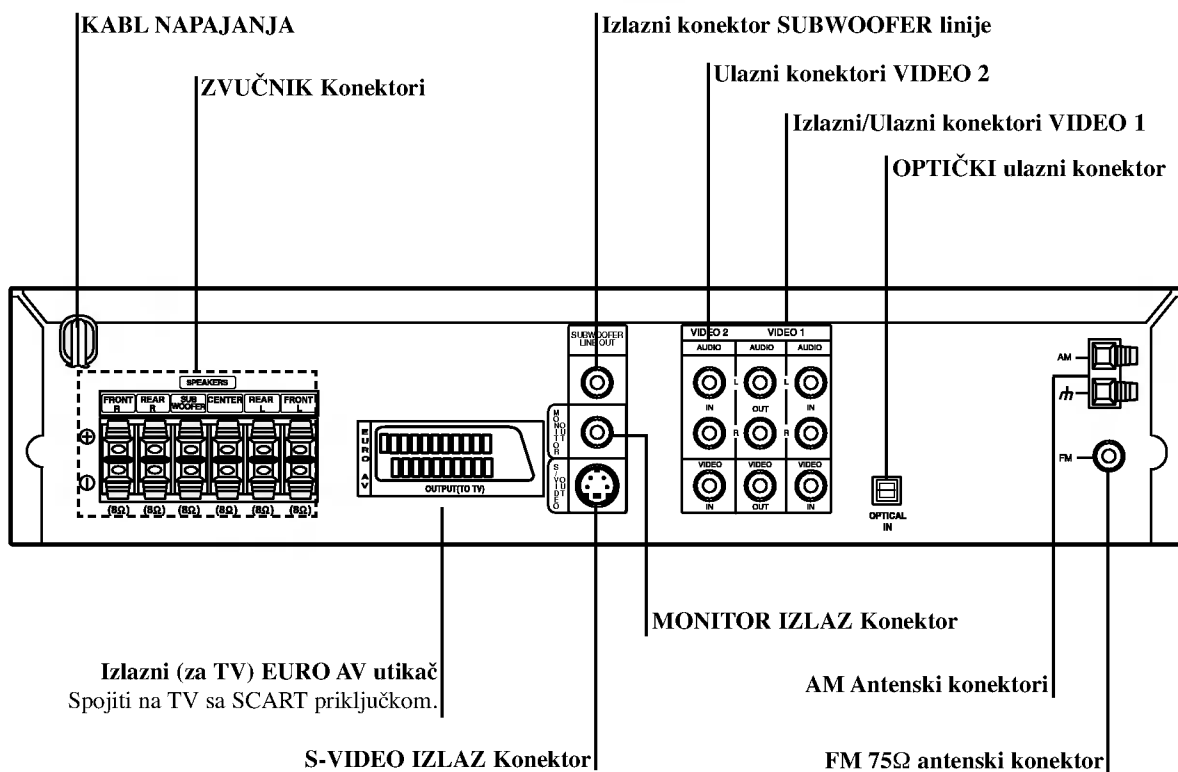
KABL NAPAJANJA

ZVUČNIK Konektori

Izlazni konektor SUBWOOFER linije

Ulazni konektori VIDEO 2

Izlazni/Ulazni konektori VIDEO 1

OPTIČKI ulazni konektor

SPEAKERS

| FRONT R | REAR R | SUB WOOFER | CENTER | REAR L | FRONT L |
|---|---|---|---|---|---|
| (8Ω) | (8Ω) | (8Ω) | (8Ω) | (8Ω) | (8Ω) |

⊕

⊖

EURO AV

OUTPUT(TO TV)

SUBWOOFER LINE OUT

MONITOR OUT

S-VIDEO OUT

VIDEO 2

VIDEO 1

AUDIO

AUDIO

AUDIO

L

L

IN

OUT

IN

R

R

VIDEO

VIDEO

VIDEO

IN

OUT

IN

OPTICAL IN

AM

FM

MONITOR IZLAZ Konektor

Izlazni (za TV) EURO AV utikač
Spojiti na TV sa SCART priključkom.

AM Antenski konektori

S-VIDEO IZLAZ Konektor

FM 75Ω antenski konektor